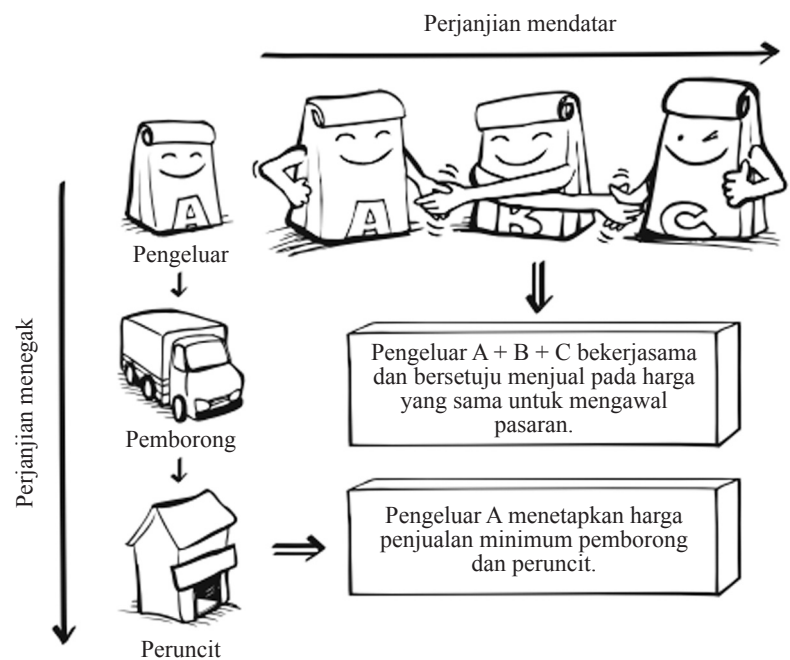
Perjanjian mendatar

Perjanjian menegak

A

A

B

C

Pengeluar

Pemborong

Peruncit

Pengeluar A + B + C bekerjasama dan bersetuju menjual pada harga yang sama untuk mengawal pasaran.

Pengeluar A menetapkan harga penjualan minimum pemborong dan peruncit.